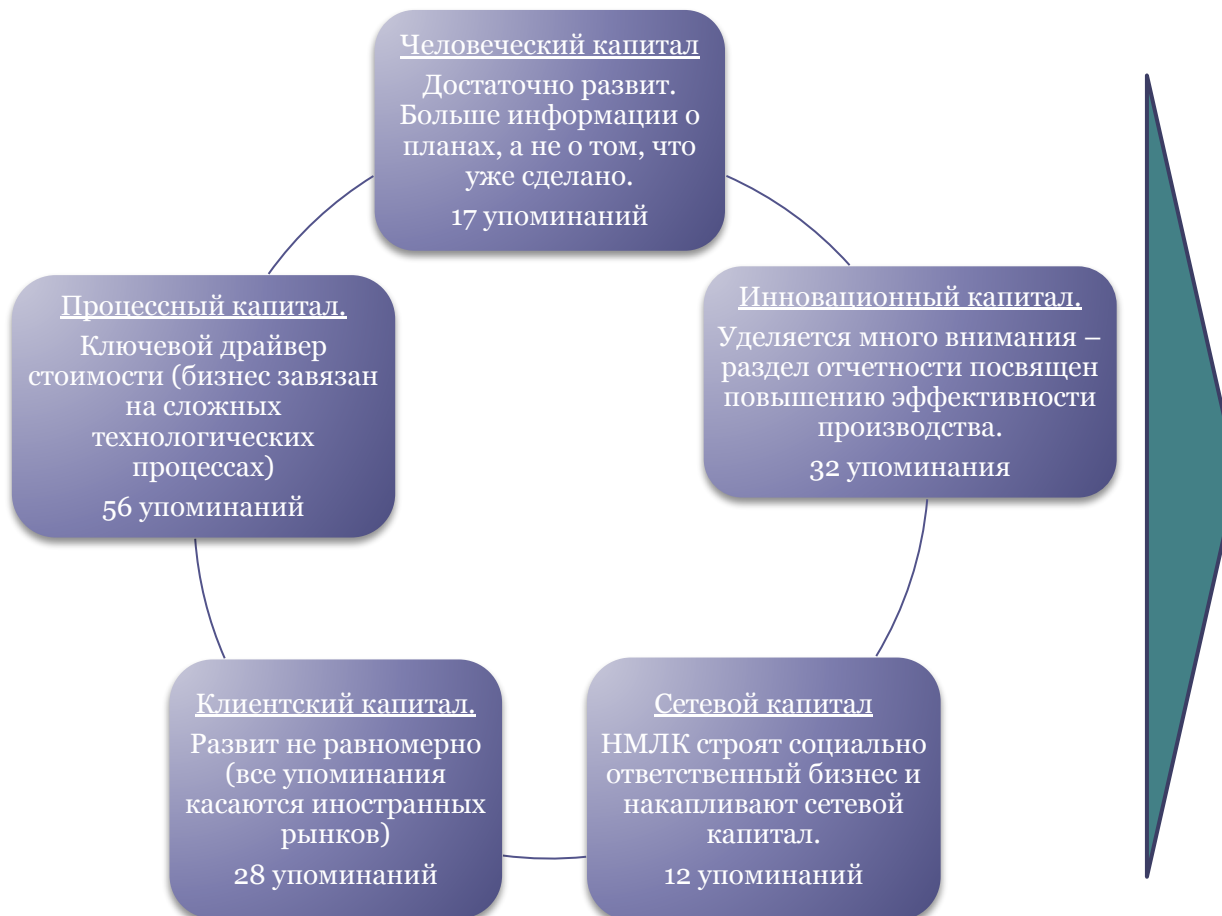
Человеческий капитал
Достаточно развит. Больше информации о планах, а не о том, что уже сделано.
17 упоминаний

Инновационный капитал.
Уделяется много внимания – раздел отчетности посвящен повышению эффективности производства.
32 упоминания

Сетевой капитал
НМЛК строят социально ответственный бизнес и накапливают сетевой капитал.
12 упоминаний

Клиентский капитал.
Развит не равномерно (все упоминания касаются иностранных рынков)
28 упоминаний

Процессный капитал.
Ключевой драйвер стоимости (бизнес завязан на сложных технологических процессах)
56 упоминаний